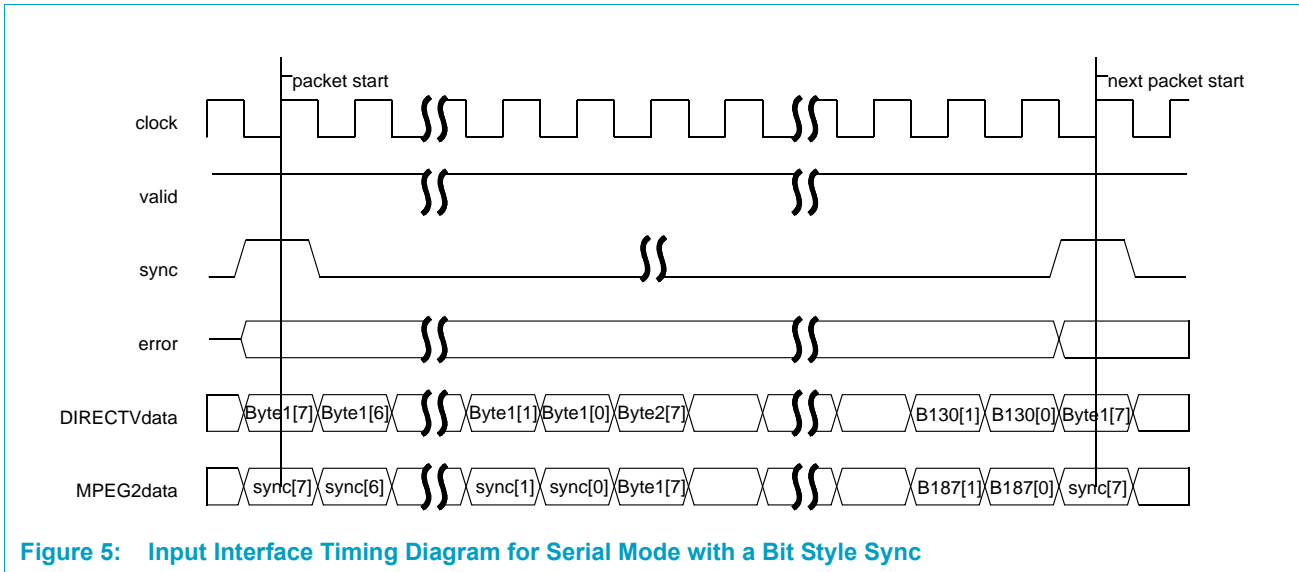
packet start

next packet start

clock

valid

sync

error

DIRECTVdata

Byte1[7] Byte1[6] Byte1[1] Byte1[0] Byte2[7] B130[1] B130[0] Byte1[7]

MPEG2data

sync[7] sync[6] sync[1] sync[0] Byte1[7] B187[1] B187[0] sync[7]

Figure 5: Input Interface Timing Diagram for Serial Mode with a Bit Style Sync